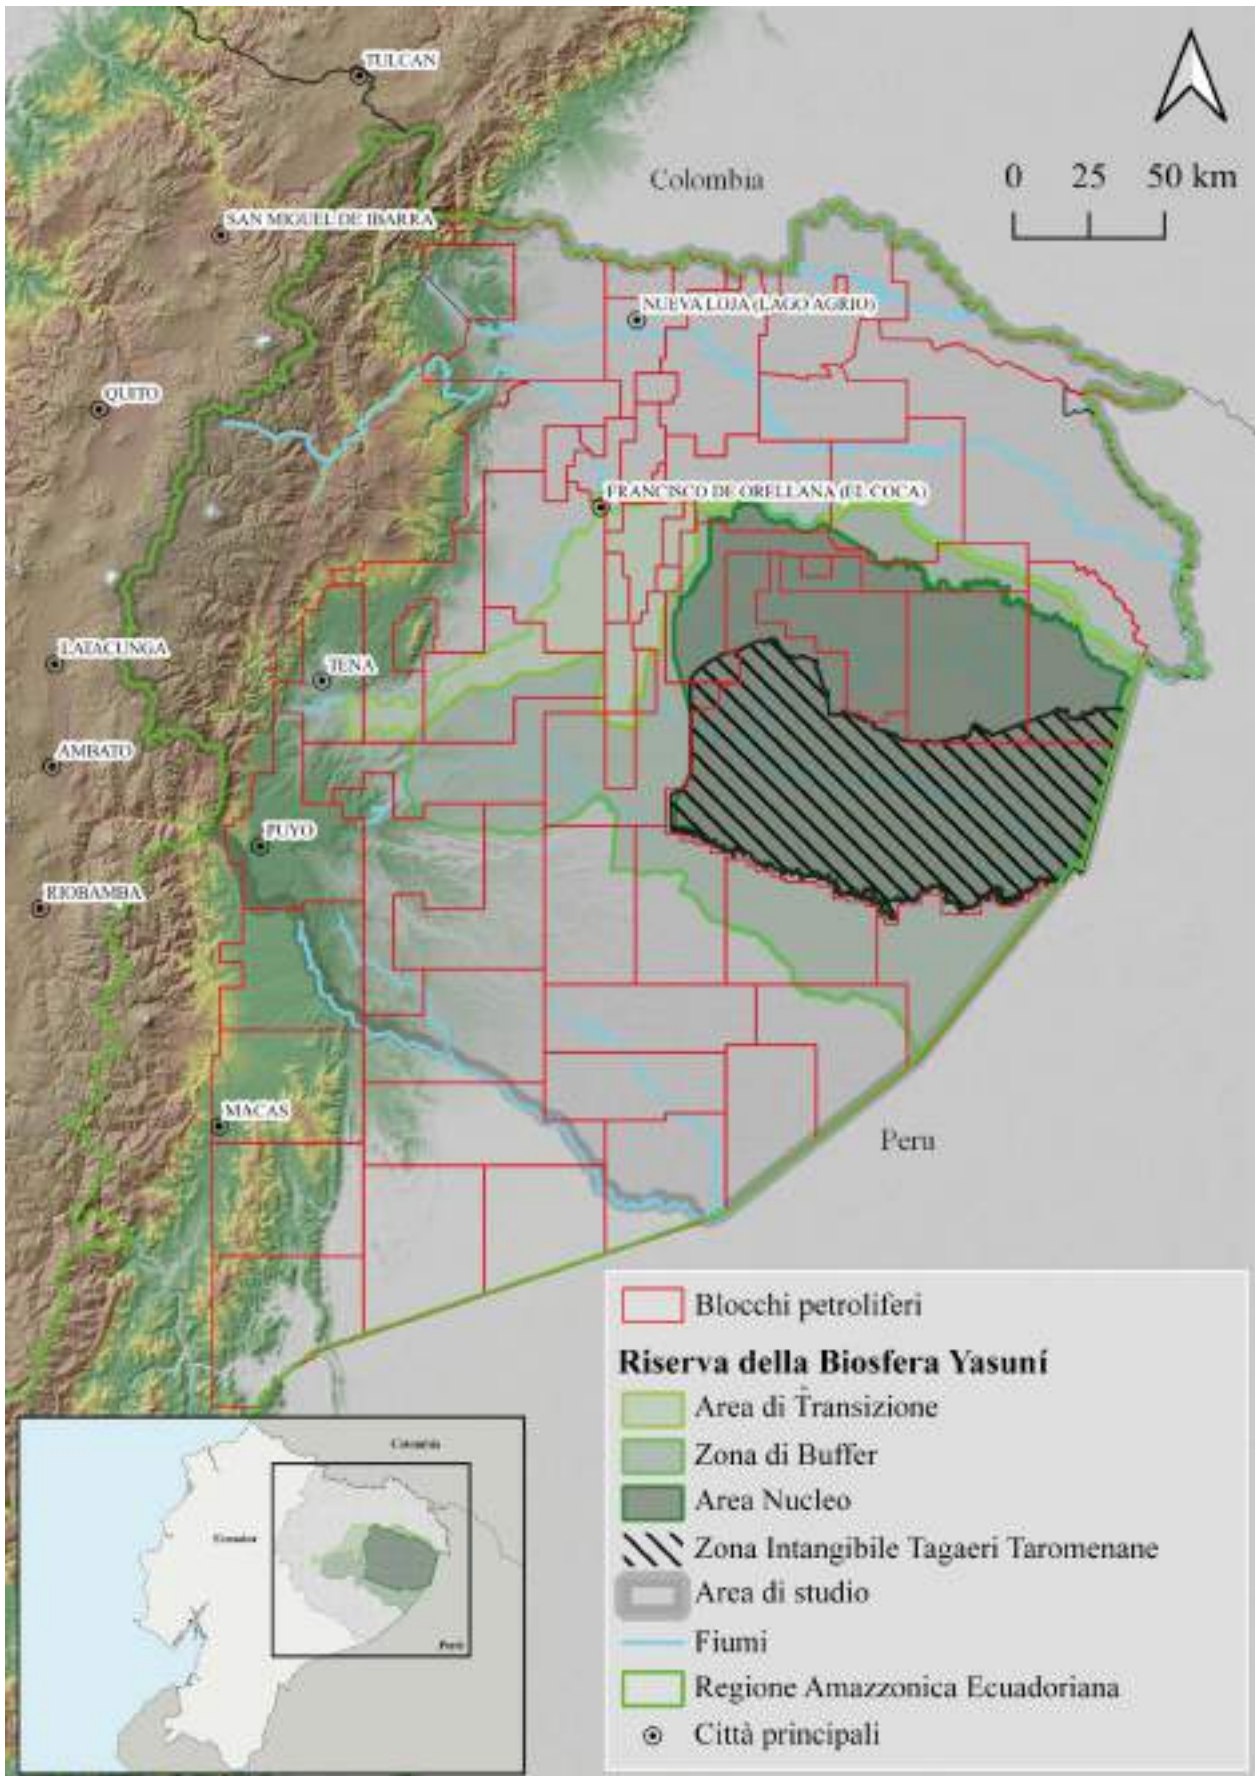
TULCAN
Colombia
0 25 50 km
SAN MIGUEL DE IBARRA
NUEVA LOJA (LAGO AGRIO)
QUITO
FRANCISCO DE ORELLANA (EL COCA)
LATACUNGA
TENA
AMBATO
PUYO
RIOBAMBA
MACAS
Peru
Colombia
Ecuador
Perù

Blocchi petroliferi
Riserva della Biosfera Yasuní
Area di Transizione
Zona di Buffer
Area Nucleo
Zona Intangibile Tagaeri Taromenane
Area di studio
Fiumi
Regione Amazzonica Ecuadoriana
Città principali